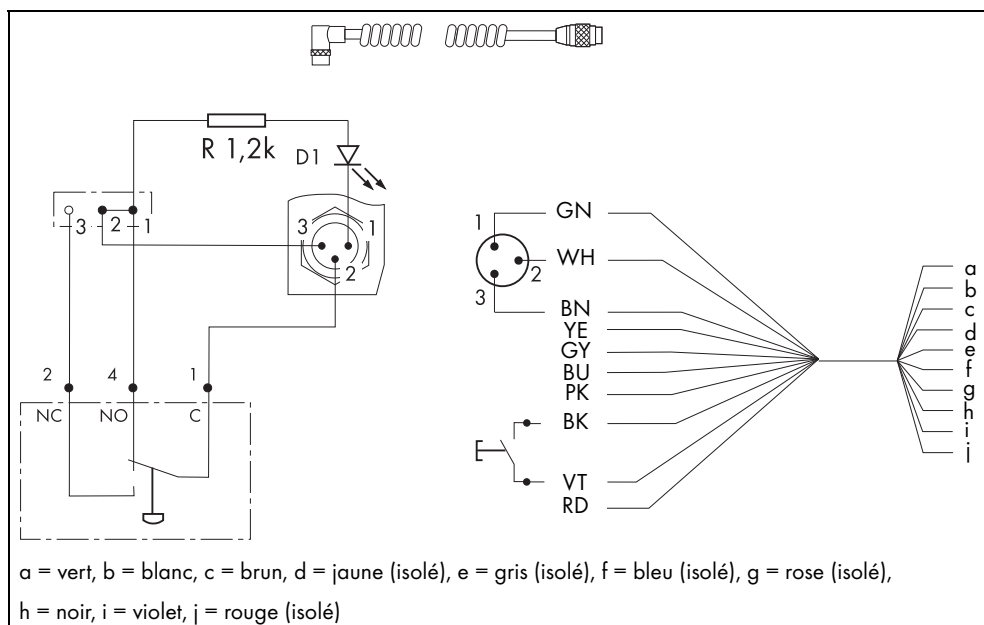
R 1,2k
D1
3
2
1
3
1
2
2
4
1
NC
NO
C
1
GN
WH
2
3
BN
YE
GY
BU
PK
BK
VT
RD
a
b
c
d
e
f
g
h
i
j

a = vert, b = blanc, c = brun, d = jaune (isolé), e = gris (isolé), f = bleu (isolé), g = rose (isolé), h = noir, i = violet, j = rouge (isolé)